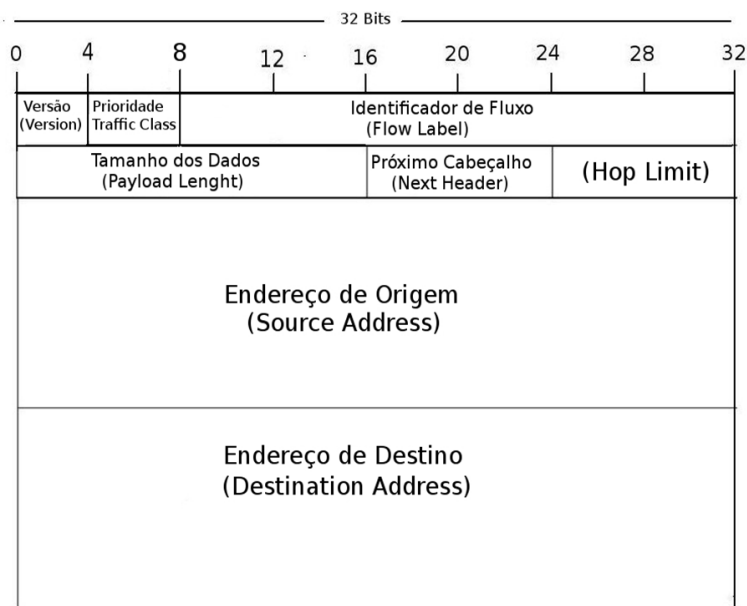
32 Bits

0 4 8 12 16 20 24 28 32

| Versão (Version) | Prioridade Traffic Class | Identificador de Fluxo (Flow Label) |
|---|---|---|

| Tamanho dos Dados (Payload Lenght) | Próximo Cabeçalho (Next Header) | (Hop Limit) |
|---|---|---|

Endereço de Origem
(Source Address)

Endereço de Destino
(Destination Address)